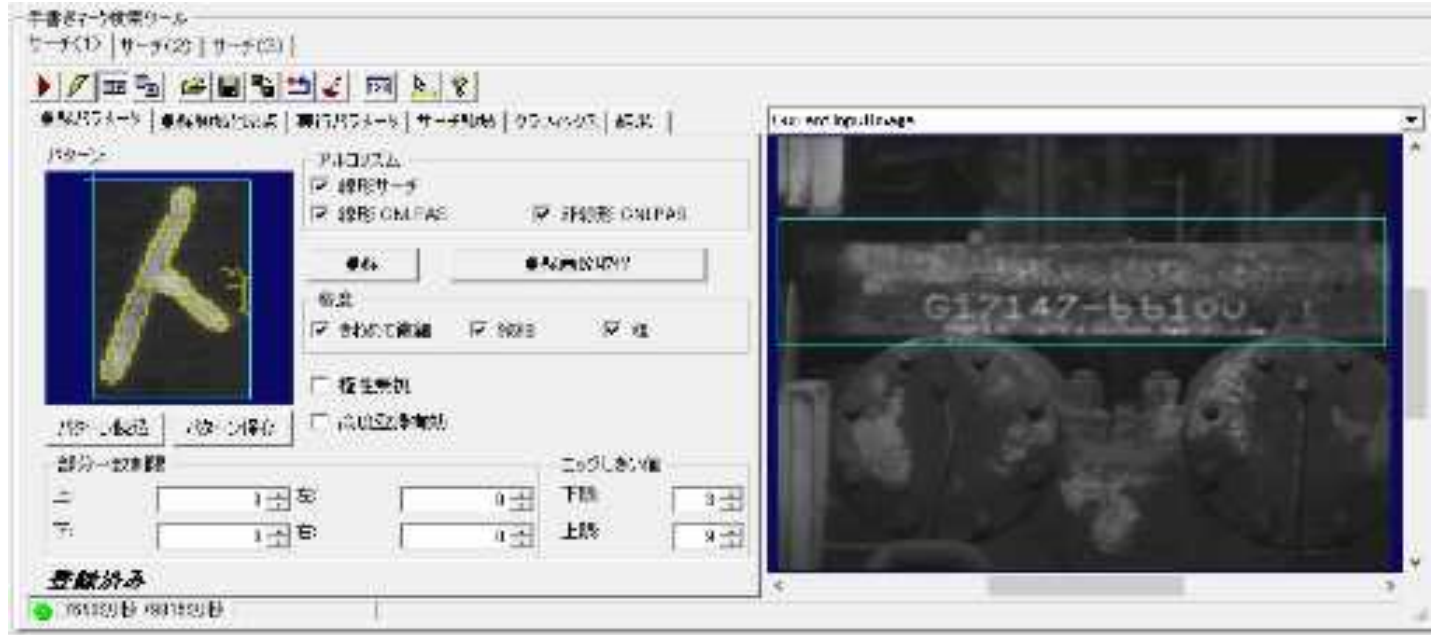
手書きデータ検索ツール

サーチ(1) | サーチ(2) | サーチ(3)

●登録用データ | ●登録情報の設定 | 実行用データ | サーチ結果 | グラフィックス | 結果

パターン

アルゴリズム
☑ 線形サーチ
☑ 線形 CNLPAS
☑ 非線形 CNLPAS

登録
●登録画像切り替

精度
☑ きわめて高精細
☑ 高精細
☑ 粗

☐ 極性無視
☐ 高速近傍検出

パターン読込
パターン保存

部分一致範囲
上 1
左 0
下 1
右 0

エッジしきい値
下限 3
上限 9

登録済み

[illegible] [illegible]

Last and Input Image

G17147-66100